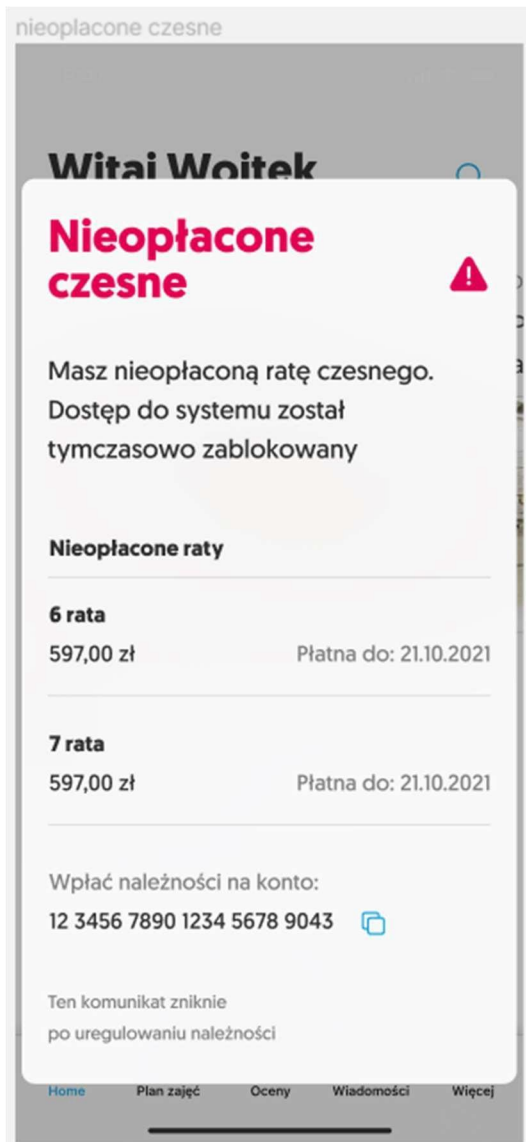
nieopłacone czesne

Witaj Wojtek

Nieopłacone czesne

Masz nieopłaconą ratę czesnego. Dostęp do systemu został tymczasowo zablokowany

Nieopłacone raty

6 rata
597,00 zł
Płatna do: 21.10.2021

7 rata
597,00 zł
Płatna do: 21.10.2021

Wpłać należności na konto:
12 3456 7890 1234 5678 9043

Ten komunikat zniknie po uregulowaniu należności

Home Plan zajęć Oceny Wiadomości Więcej